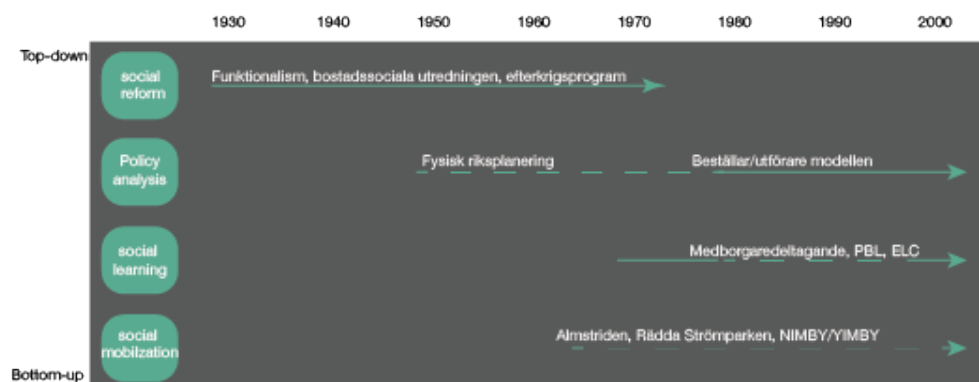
1930 1940 1950 1960 1970 1980 1990 2000

Top-down

social reform

Funktionalism, bostadssociala utredningen, efterkrigsprogram

Policy analysis

Fysisk riksplanering

Beställar/utförare modellen

social learning

Medborgaredeltagande, PBL, ELC

social mobilzation

Almstriden, Rädda Strömparken, NIMBY/YIMBY

Bottom-up